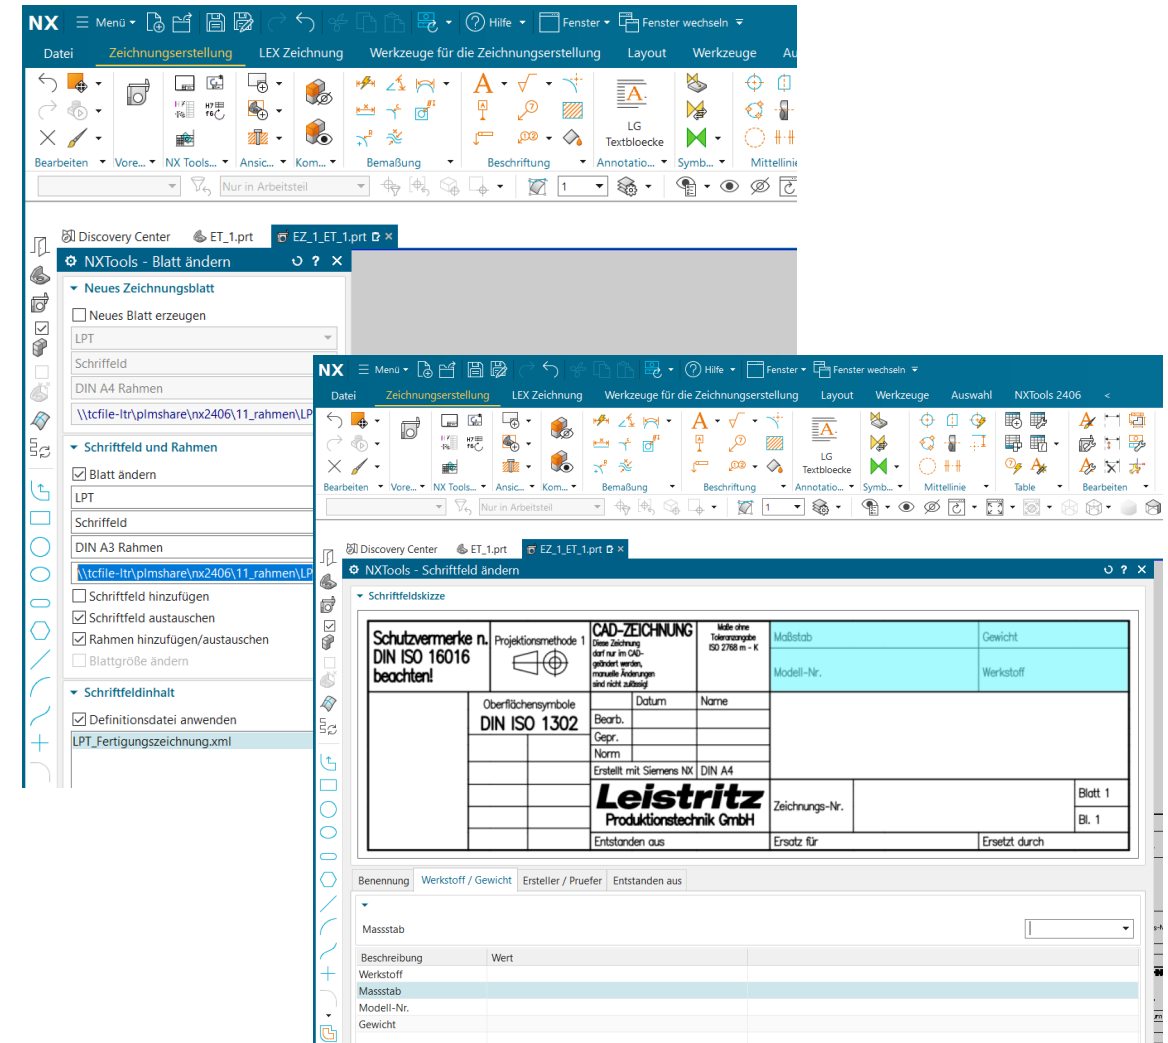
NX Menü Hilfe Fenster Fenster wechseln

Datei Zeichnungserstellung LEX Zeichnung Werkzeuge für die Zeichnungserstellung Layout Werkzeuge Au

LG Textbloecke

Bearbeiten Vore... NX Tools... Ansic... Kom... Bemaßung Beschriftung Annotatio... Symb... Mittellinie

Nur in Arbeitsteil 1

Discovery Center ET_1.prt EZ_1_ET_1.prt

NXTools - Blatt ändern

Neues Zeichnungsblatt

Neues Blatt erzeugen

LPT

Schriffeld

DIN A4 Rahmen

\\tcfile-ltr\plmshare\nx2406\11_rahmen\LP

Schriftfeld und Rahmen

Blatt ändern

LPT

Schriffeld

DIN A3 Rahmen

\\tcfile-ltr\plmshare\nx2406\11_rahmen\LP

Schriftfeld hinzufügen

Schriftfeld austauschen

Rahmen hinzufügen/austauschen

Blattgröße ändern

Schriftfeldinhalt

Definitionsdatei anwenden

LPT_Fertigungszeichnung.xml

NX Menü Hilfe Fenster Fenster wechseln

Datei Zeichnungserstellung LEX Zeichnung Werkzeuge für die Zeichnungserstellung Layout Werkzeuge Auswahl NXTools 2406

LG Textbloecke

Bearbeiten Vore... NX Tools... Ansic... Kom... Bemaßung Beschriftung Annotatio... Symb... Mittellinie Table Bearbeiten

Nur in Arbeitsteil 1

Discovery Center ET_1.prt EZ_1_ET_1.prt

NXTools - Schriftfeld ändern

Schriftfeldsskizze

Schutzvermerke n. DIN ISO 16016 beachten!

Projektionsmethode 1

CAD-ZEICHNUNG

Diese Zeichnung darf nur im CAD- geändert werden, manuelle Änderungen sind nicht zulässig!

Maße ohne Toleranzangabe ISO 2768 m - K

Maßstab

Gewicht

Modell-Nr.

Werkstoff

Oberflächensymbole DIN ISO 1302

Datum

Name

Bearb.

Gepr.

Norm

Erstellt mit Siemens NX

DIN A4

Leistritz Produktionstechnik GmbH

Zeichnungs-Nr.

Blatt 1

Bl. 1

Entstanden aus

Ersatz für

Ersetzt durch

Benennung Werkstoff / Gewicht Ersteller / Pruefer Entstanden aus

Massstab

| Beschreibung | Wert |
|---|---|
| Werkstoff | |
| Massstab | |
| Modell-Nr. | |
| Gewicht | |